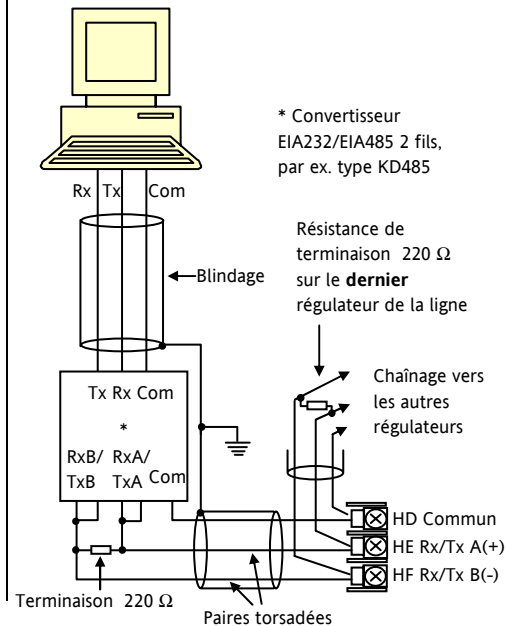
* Convertisseur EIA232/EIA485 2 fils, par ex. type KD485

Rx Tx Com

Résistance de terminaison 220 Ω sur le **dernier** régulateur de la ligne

Blindage

Tx Rx Com

*

RxB/ TxB

RxA/ TxA

Com

Chaînage vers les autres régulateurs

HD Commun

HE Rx/Tx A(+)

HF Rx/Tx B(-)

Terminaison 220 Ω

Paires torsadées